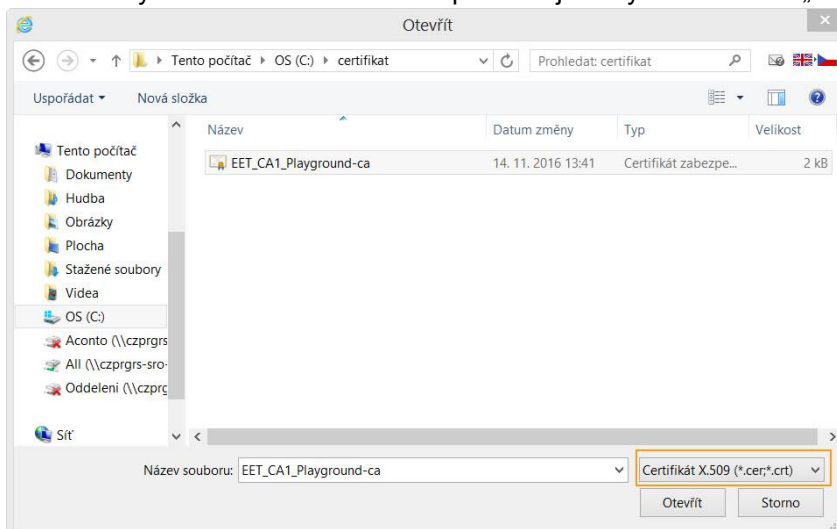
Otevřít

Tento počítač ▸ OS (C:) ▸ certifikat

Prohledat: certifikat

Uspořádat ▾ Nová složka

| Název | Datum změny | Typ | Velikost |
|---|---|---|---|
| EET_CA1_Playground-ca | 14. 11. 2016 13:41 | Certifikát zabezpe... | 2 kB |

Tento počítač
Dokumenty
Hudba
Obrázky
Plocha
Stažené soubory
Videa
OS (C:)
Aconto (\\czprgrs
All (\\czprgrs-sro-
Oddeleni (\\czprg
Síť

Název souboru: EET_CA1_Playground-ca

Certifikát X.509 (*.cer;*.crt)

Otevřít

Storno